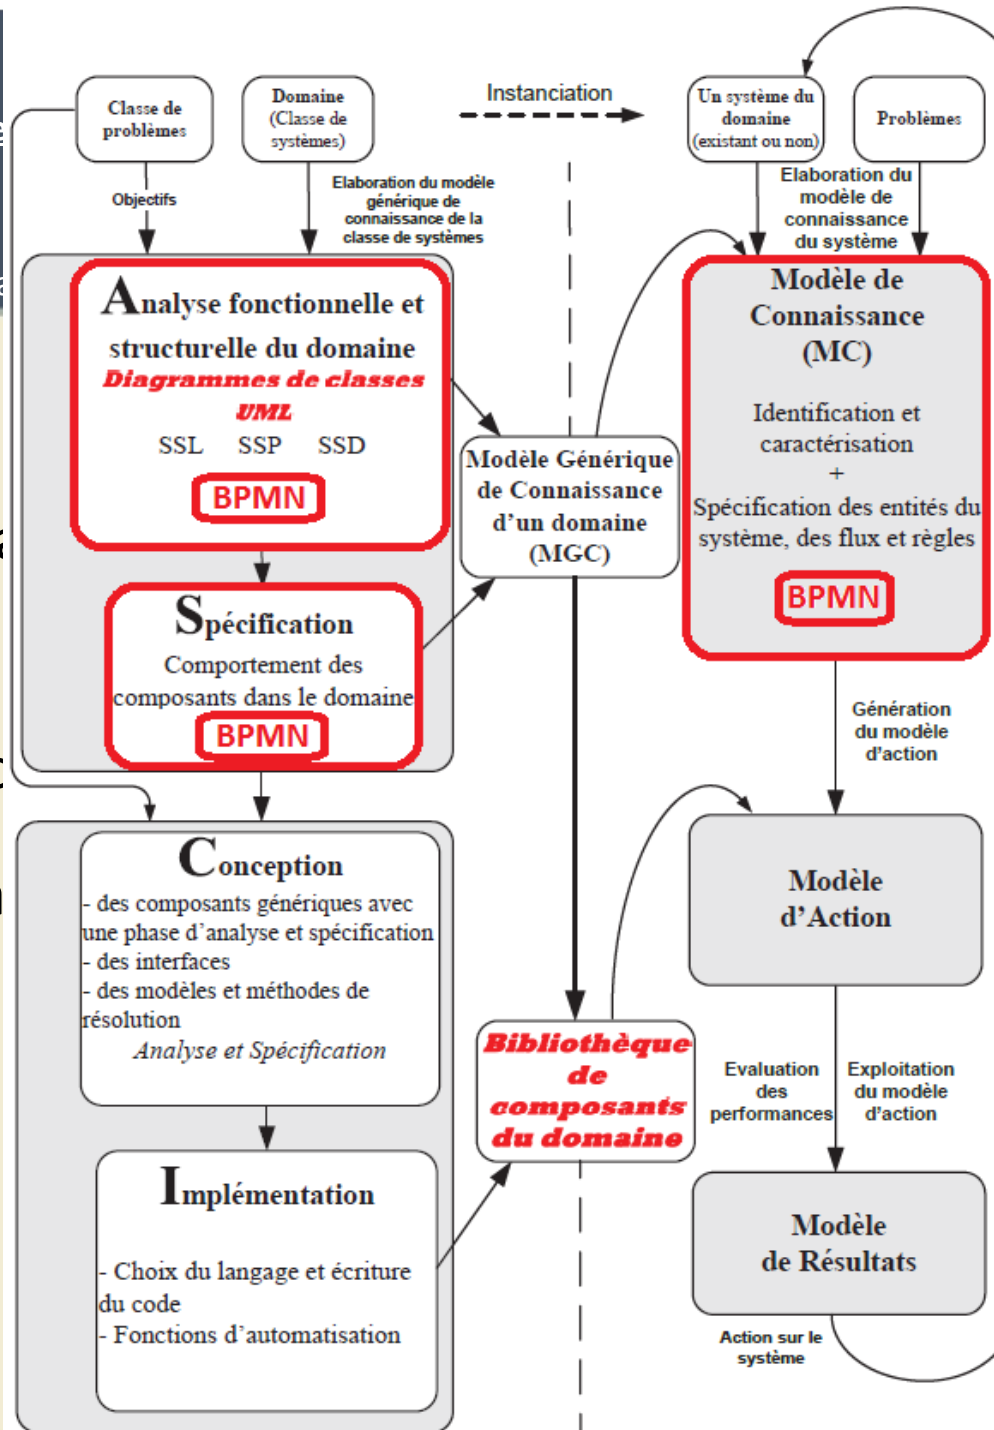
Classe de problèmes

Domaine (Classe de systèmes)

Instanciation

Un système du domaine (existant ou non)

Problèmes

Objectifs

Elaboration du modèle générique de connaissance de la classe de systèmes

Elaboration du modèle de connaissance du système

Analyse fonctionnelle et structurelle du domaine
Diagrammes de classes UML
SSL SSP SSD
BPMN

Modèle Générique de Connaissance d'un domaine (MGC)

Modèle de Connaissance (MC)

Identification et caractérisation
+
Spécification des entités du système, des flux et règles
BPMN

Spécification
Comportement des composants dans le domaine
BPMN

Génération du modèle d'action

Conception
- des composants génériques avec une phase d'analyse et spécification
- des interfaces
- des modèles et méthodes de résolution
Analyse et Spécification

Modèle d'Action

Bibliothèque de composants du domaine

Evaluation des performances

Exploitation du modèle d'action

Implémentation
- Choix du langage et écriture du code
- Fonctions d'automatisation

Modèle de Résultats

Action sur le système